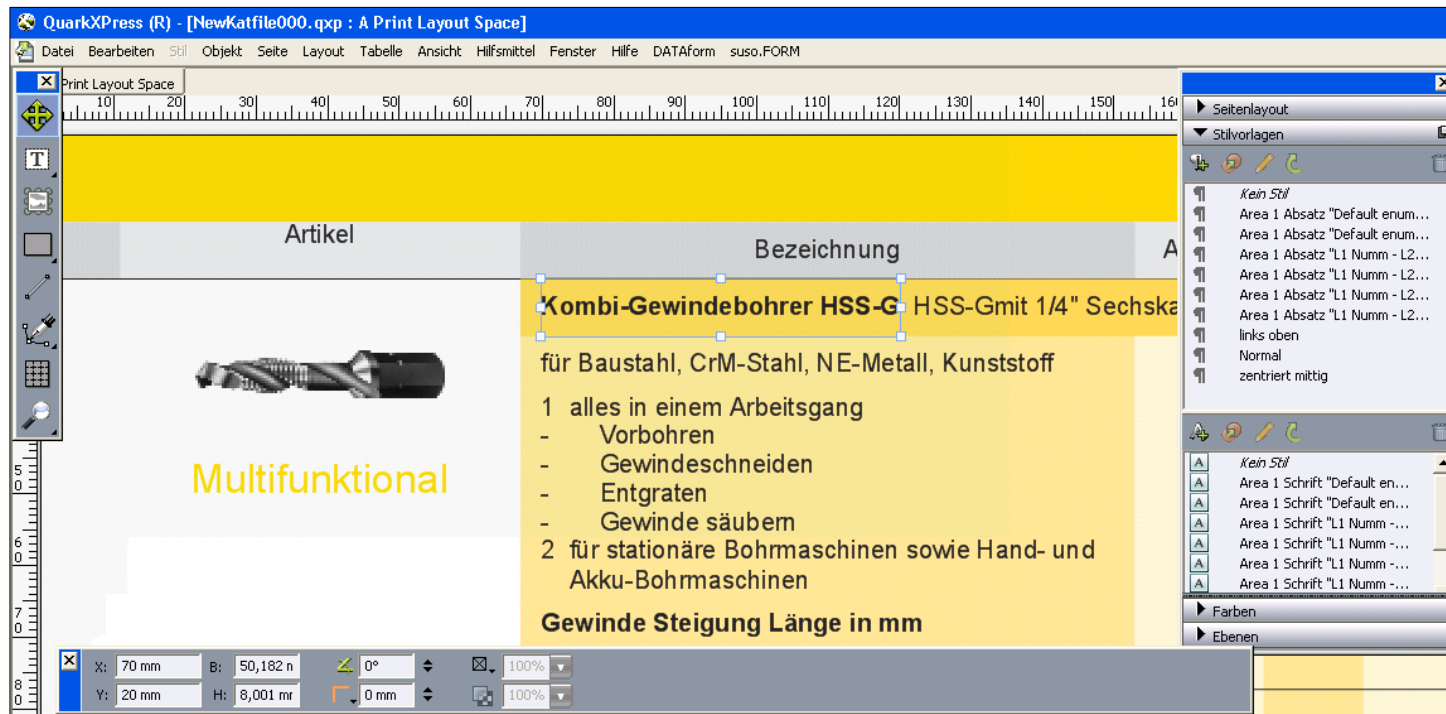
QuarkXPress (R) - [NewKatfile000.qxp : A Print Layout Space]

Datei Bearbeiten Stil Objekt Seite Layout Tabelle Ansicht Hilfsmittel Fenster Hilfe DATAform suso.FORM

Print Layout Space

10 20 30 40 50 60 70 80 90 100 110 120 130 140 150 16

Artikel

Bezeichnung

A

Kombi-Gewindebohrer HSS-G HSS-Gmit 1/4" Sechska

für Baustahl, CrM-Stahl, NE-Metall, Kunststoff

1 alles in einem Arbeitsgang
- Vorbohren
- Gewindeschneiden
- Entgraten
- Gewinde säubern
2 für stationäre Bohrmaschinen sowie Hand- und Akku-Bohrmaschinen

Gewinde Steigung Länge in mm

Multifunktional

5 0 6 0 7 0 8 0

X: 70 mm B: 50,182 n 0°
Y: 20 mm H: 8,001 mr 0 mm
100% 100%

Seitenlayout
Stilvorlagen
Kein Stil
Area 1 Absatz "Default enum...
Area 1 Absatz "Default enum...
Area 1 Absatz "L1 Numm - L2...
Area 1 Absatz "L1 Numm - L2...
Area 1 Absatz "L1 Numm - L2...
Area 1 Absatz "L1 Numm - L2...
links oben
Normal
zentriert mittig
Kein Stil
Area 1 Schrift "Default en...
Area 1 Schrift "Default en...
Area 1 Schrift "L1 Numm -...
Area 1 Schrift "L1 Numm -...
Area 1 Schrift "L1 Numm -...
Area 1 Schrift "L1 Numm -...
Farben
Ebenen